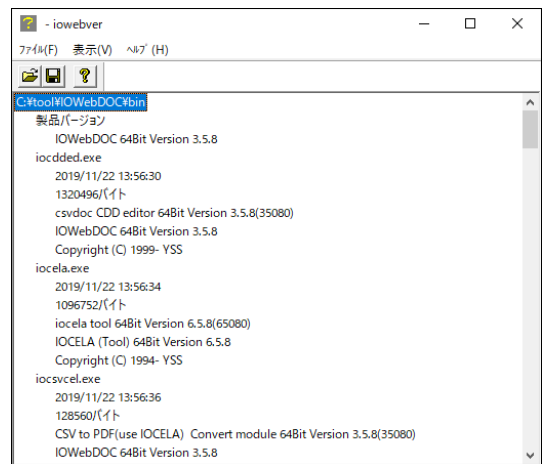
- iowebver
ﾌｧｲﾙ(F) 表示(V) ﾍﾙﾌﾟ(H)
C:¥tool¥IOWebDOC¥bin
製品バージョン
IOWebDOC 64Bit Version 3.5.8
iocdded.exe
2019/11/22 13:56:30
1320496バイト
csvdoc CDD editor 64Bit Version 3.5.8(35080)
IOWebDOC 64Bit Version 3.5.8
Copyright (C) 1999- YSS
iocela.exe
2019/11/22 13:56:34
1096752バイト
iocela tool 64Bit Version 6.5.8(65080)
IOCELA (Tool) 64Bit Version 6.5.8
Copyright (C) 1994- YSS
iocsvcel.exe
2019/11/22 13:56:36
128560バイト
CSV to PDF(use IOCELA) Convert module 64Bit Version 3.5.8(35080)
IOWebDOC 64Bit Version 3.5.8